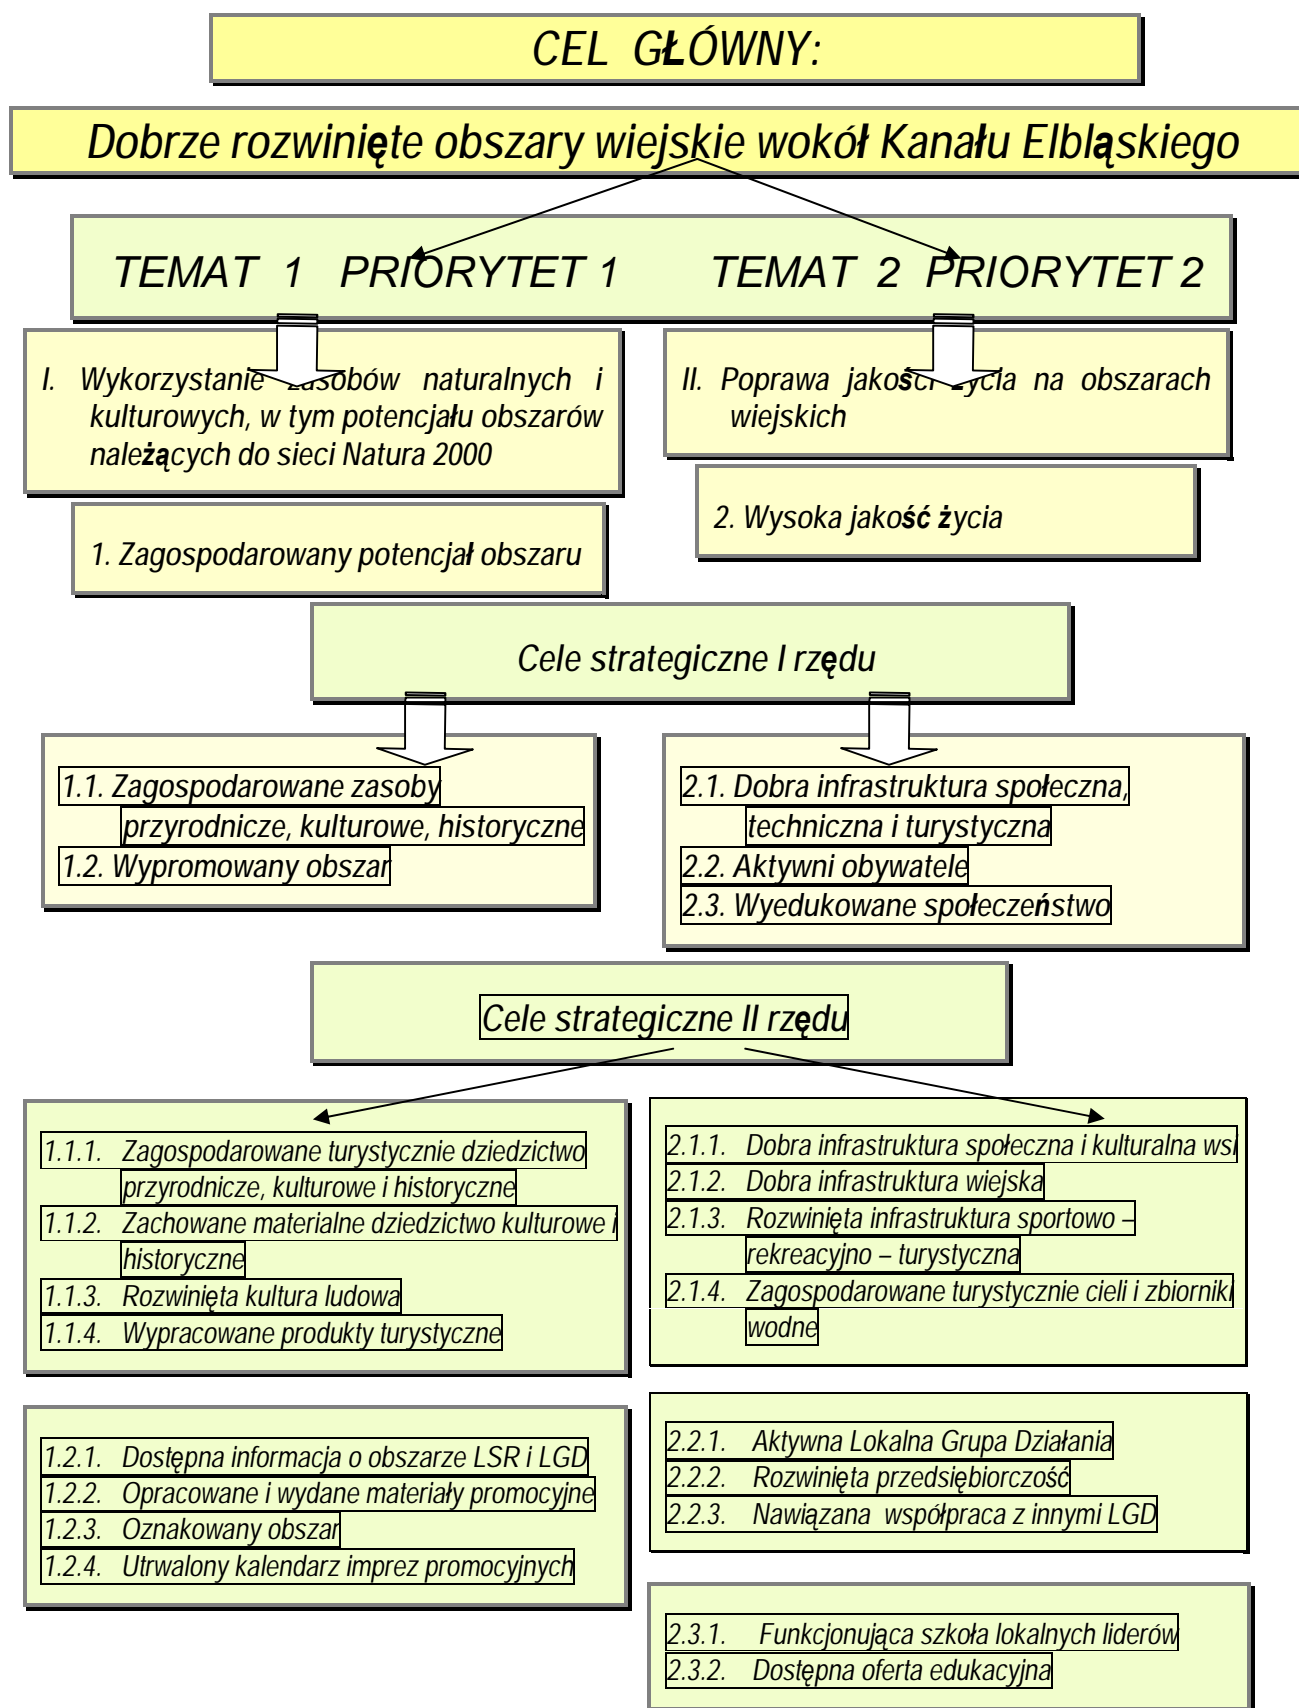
CEL GŁÓWNY:

Dobrze rozwinięte obszary wiejskie wokół Kanału Elbląskiego

TEMAT 1 PRIORYTET 1

TEMAT 2 PRIORYTET 2

I. Wykorzystanie zasobów naturalnych i kulturowych, w tym potencjału obszarów należących do sieci Natura 2000

II. Poprawa jakości życia na obszarach wiejskich

1. Zagospodarowany potencjał obszaru

2. Wysoka jakość życia

Cele strategiczne I rzędu

1.1. Zagospodarowane zasoby przyrodnicze, kulturowe, historyczne
1.2. Wypromowany obszar

2.1. Dobra infrastruktura społeczna, techniczna i turystyczna
2.2. Aktywni obywatele
2.3. Wyedukowane społeczeństwo

Cele strategiczne II rzędu

1.1.1. Zagospodarowane turystycznie dziedzictwo przyrodnicze, kulturowe i historyczne
1.1.2. Zachowane materialne dziedzictwo kulturowe i historyczne
1.1.3. Rozwinięta kultura ludowa
1.1.4. Wypracowane produkty turystyczne

2.1.1. Dobra infrastruktura społeczna i kulturalna wsi
2.1.2. Dobra infrastruktura wiejska
2.1.3. Rozwinięta infrastruktura sportowo – rekreacyjno – turystyczna
2.1.4. Zagospodarowane turystycznie cieli i zbiorniki wodne

1.2.1. Dostępna informacja o obszarze LSR i LGD
1.2.2. Opracowane i wydane materiały promocyjne
1.2.3. Oznakowany obszar
1.2.4. Utrwalony kalendarz imprez promocyjnych

2.2.1. Aktywna Lokalna Grupa Działania
2.2.2. Rozwinięta przedsiębiorczość
2.2.3. Nawiązana współpraca z innymi LGD

2.3.1. Funkcjonująca szkoła lokalnych liderów
2.3.2. Dostępna oferta edukacyjna